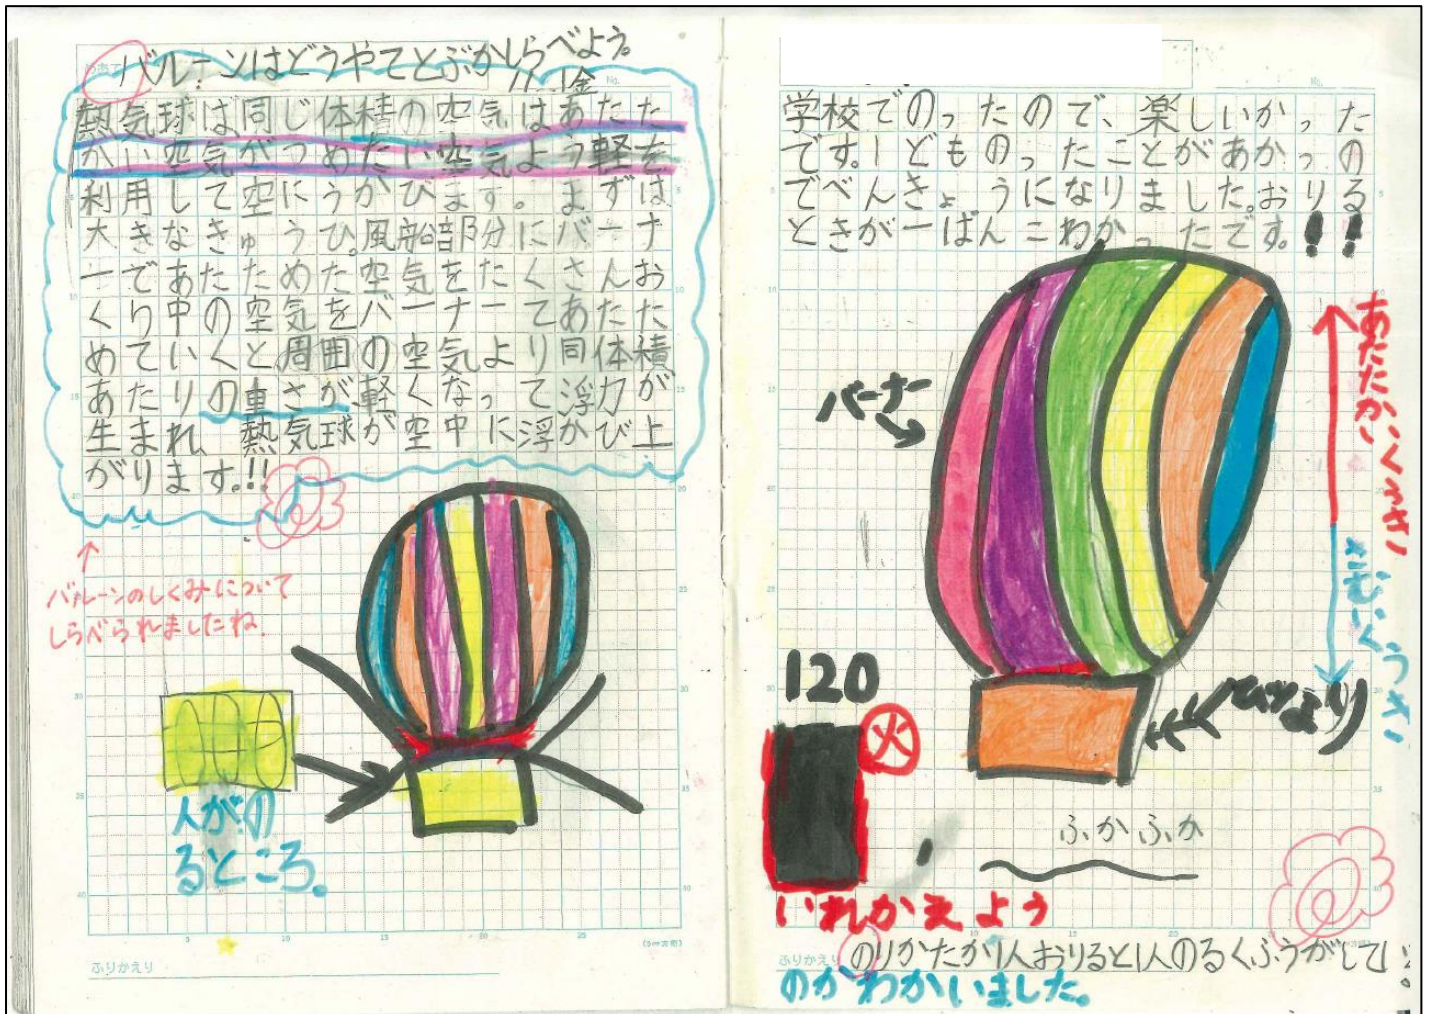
バルーンはどうやってとぶかしらべよう。 11.1金

熱気球は同じ体積の空気はあたたかい空気がつめたい空気より軽さを利用して空にうかびます。まずは大きなきゅうひ。風船部分にバーナーであたためた空気をたくさんおくり中の空気をバーナーであたためていくと周囲の空気より同体積あたりの重さが軽くなって浮力が生まれ、熱気球が空中に浮かび上がります。!!

バルーンのしくみについてしらべられましたね。

人がのるところ。

学校でのったので、楽しいかったです。!どものったことがあかったのでべんきょうになりました。おりるときが一ばんこわかったです。!!

バーナー

あたたかいくうき

つめたいくうき

120

火

いれかえよう

ひなより

ふかふか

のりかたが1人おりると1人のるくふうがしてあるのがわかいました。

ふりかえり

ふりかえり